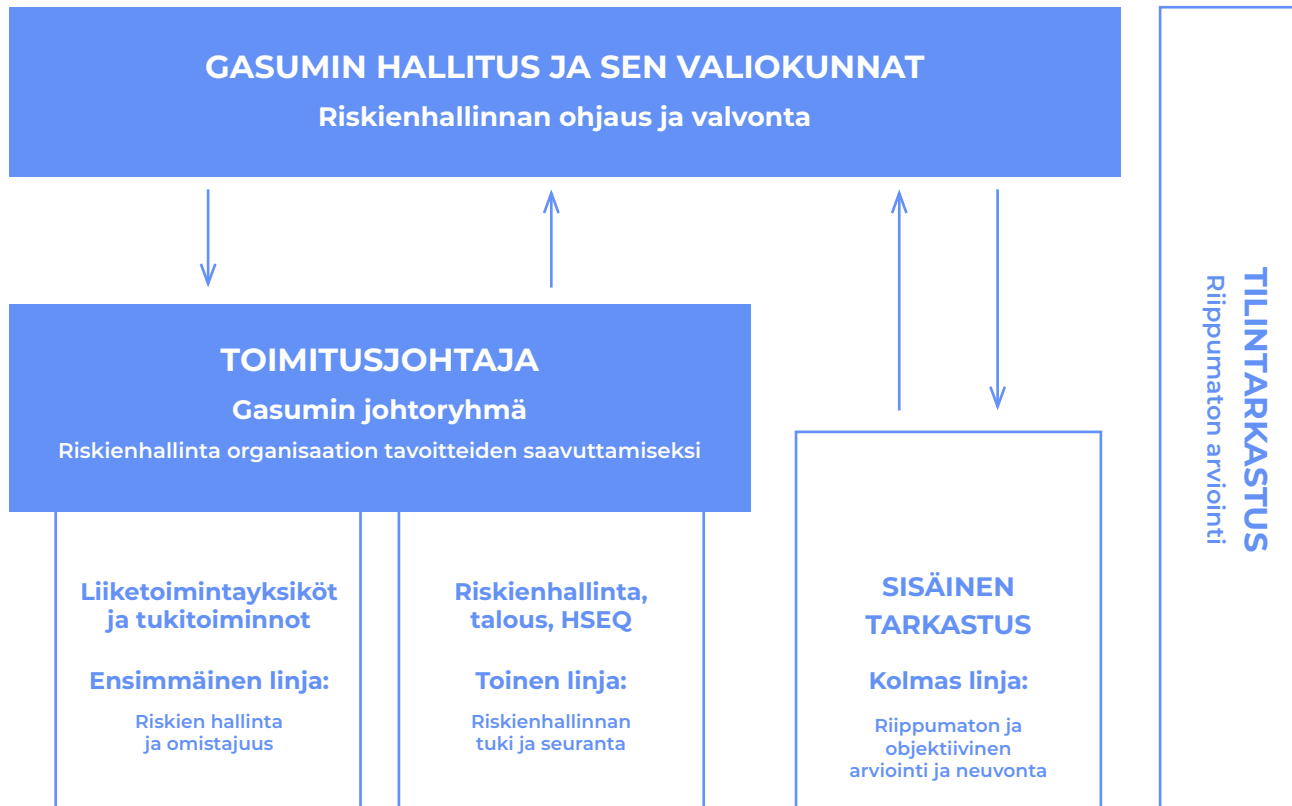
GASUMIN HALLITUS JA SEN VALIOKUNNAT
Riskienhallinnan ohjaus ja valvonta

TOIMITUSJOHTAJA
Gasumin johtoryhmä
Riskienhallinta organisaation tavoitteiden saavuttamiseksi

Liiketoimintayksiköt ja tukitoiminnot

Ensimmäinen linja:

Riskien hallinta ja omistajuus

Riskienhallinta, talous, HSEQ

Toinen linja:

Riskienhallinnan tuki ja seuranta

SISÄINEN TARKASTUS

Kolmas linja:

Riippumaton ja objektiivinen arviointi ja neuvonta

TILINTARKASTUS
Riippumaton arviointi